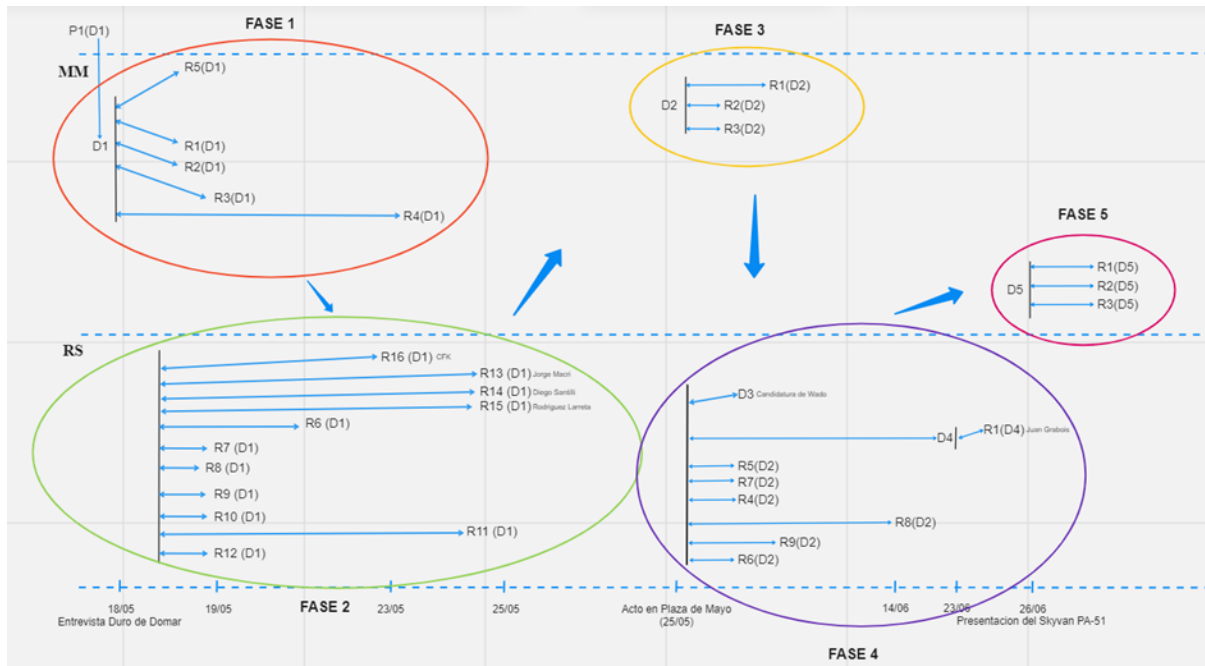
FASE 1

P1(D1)

MM

R5(D1)

D1

R1(D1)

R2(D1)

R3(D1)

R4(D1)

FASE 3

R1(D2)

D2

R2(D2)

R3(D2)

FASE 5

R1(D5)

D5

R2(D5)

R3(D5)

RS

R16 (D1) CFK

R13 (D1) Jorge Macri

R14 (D1) Diego Santilli

R15 (D1) Rodriguez Larreta

R6 (D1)

R7 (D1)

R8 (D1)

R9 (D1)

R10 (D1)

R11 (D1)

R12 (D1)

D3 Candidatura de Wado

D4

R1(D4) Juan Grabois

R5(D2)

R7(D2)

R4(D2)

R8(D2)

R9(D2)

R6(D2)

18/05
Entrevista Duro de Domar

19/05

FASE 2

23/05

25/05

Acto en Plaza de Mayo
(25/05)

14/06

23/06

26/06
Presentacion del Skyvan PA-51

FASE 4